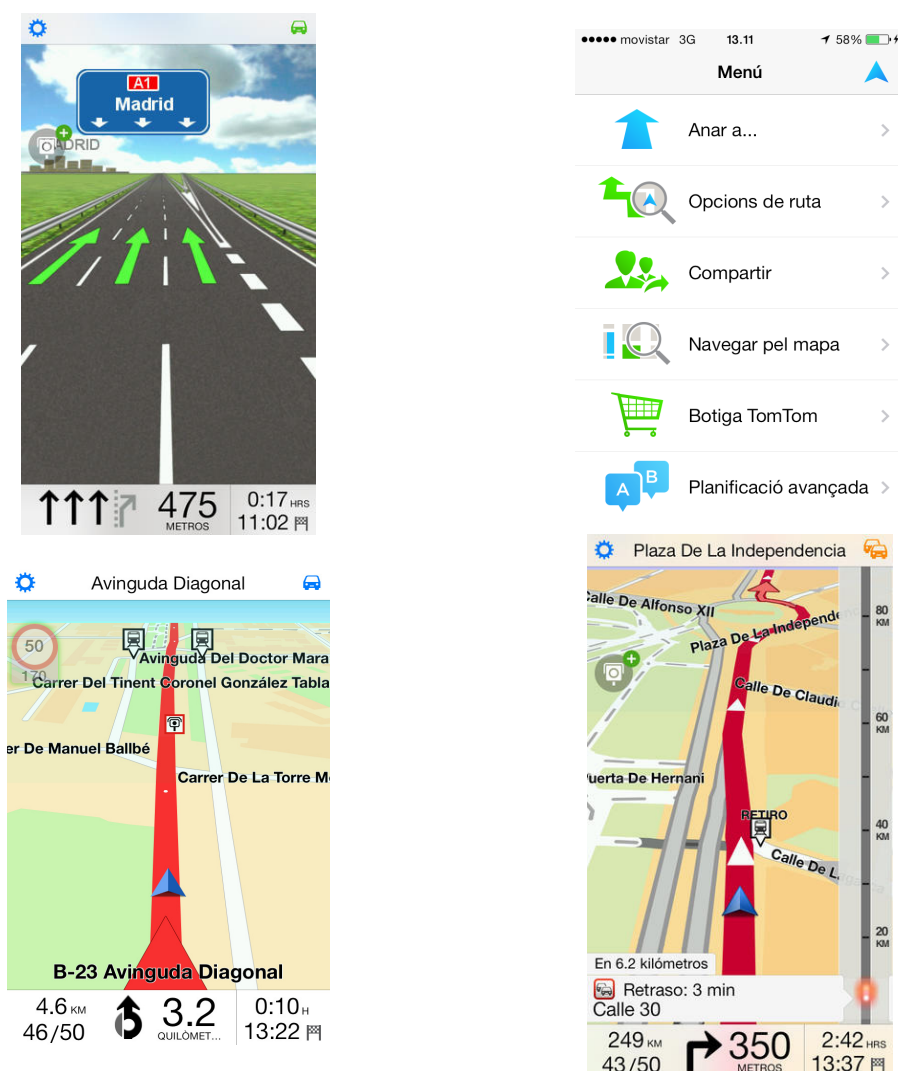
A1
Madrid
ADRID

475
METROS
0:17 HRS
11:02

●●●●● movistar 3G 13.11 58%
Menú
Anar a...
Opcions de ruta
Compartir
Navegar pel mapa
Botiga TomTom
Planificació avançada

Avinguda Diagonal
50
170
Avinguda Del Doctor Mara
Carrer Del Tinent Coronel González Tabla
er De Manuel Ballbé
Carrer De La Torre M
B-23 Avinguda Diagonal
4.6 KM
46/50
3.2
QUILÒMET...
0:10 H
13:22

Plaza De La Independencia
Calle De Alfonso XII
Plaza De La Independenc
Calle De Claudio
uerta De Hernani
RETIRO
Calle De L
80 KM
60 KM
40 KM
20 KM
En 6.2 kilómetros
Retraso: 3 min
Calle 30
249 KM
43/50
350
METROS
2:42 HRS
13:37